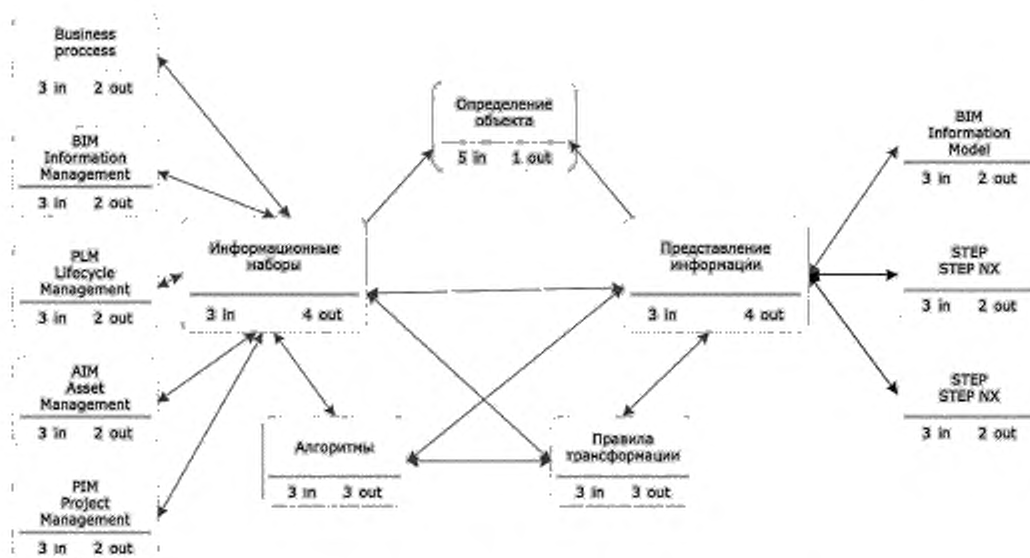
Business process
3 in 2 out

BIM Information Management
3 in 2 out

PLM Lifecycle Management
3 in 2 out

AIM Asset Management
3 in 2 out

PIM Project Management
3 in 2 out

Информационные наборы
3 in 4 out

Определение объекта
5 in 1 out

Алгоритмы
3 in 3 out

Правила трансформации
3 in 3 out

Представление информации
3 in 4 out

BIM Information Model
3 in 2 out

STEP STEP NX
3 in 2 out

STEP STEP NX
3 in 2 out